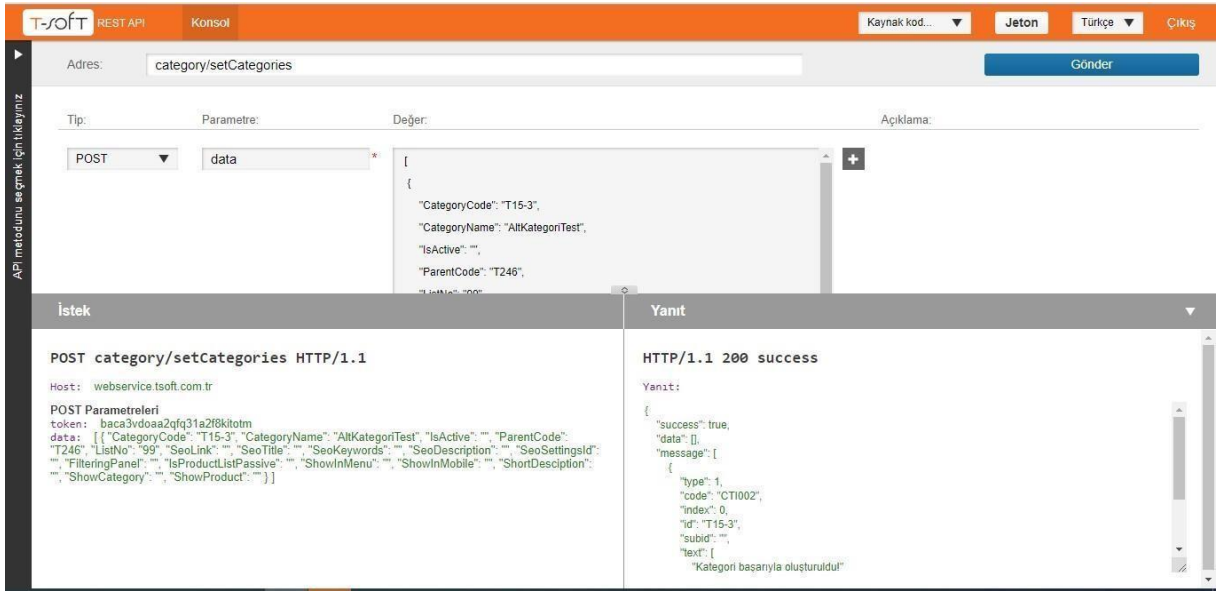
T-SOFT REST API Konsol

Kaynak kod... ▼ Jeton Türkçe ▼ Çıkış

API metodunu seçmek için tıklayınız

Adres: category/setCategories

Gönder

Tip: Parametre: Değer: Açıklama:

POST ▼ data *

[
{
"CategoryCode": "T15-3",
"CategoryName": "AltKategoriTest",
"IsActive": "",
"ParentCode": "T246",
"ListNo": "99",

İstek

POST category/setCategories HTTP/1.1

Host: webservice.tsoft.com.tr

POST Parametreleri
token: baca3vdoaa2qfq31a2f8kitotm
data: [ { "CategoryCode": "T15-3", "CategoryName": "AltKategoriTest", "IsActive": "", "ParentCode": "T246", "ListNo": "99", "SeoLink": "", "SeoTitle": "", "SeoKeywords": "", "SeoDescription": "", "SeoSettingsId": "", "FilteringPanel": "", "IsProductListPassive": "", "ShowInMenu": "", "ShowInMobile": "", "ShortDesciption": "", "ShowCategory": "", "ShowProduct": "" } ]

Yanıt

HTTP/1.1 200 success

Yanıt:

{
"success": true,
"data": [],
"message": [
{
"type": 1,
"code": "CTI002",
"index": 0,
"id": "T15-3",
"subid": "",
"text": [
"Kategori başarıyla oluşturuldu!"